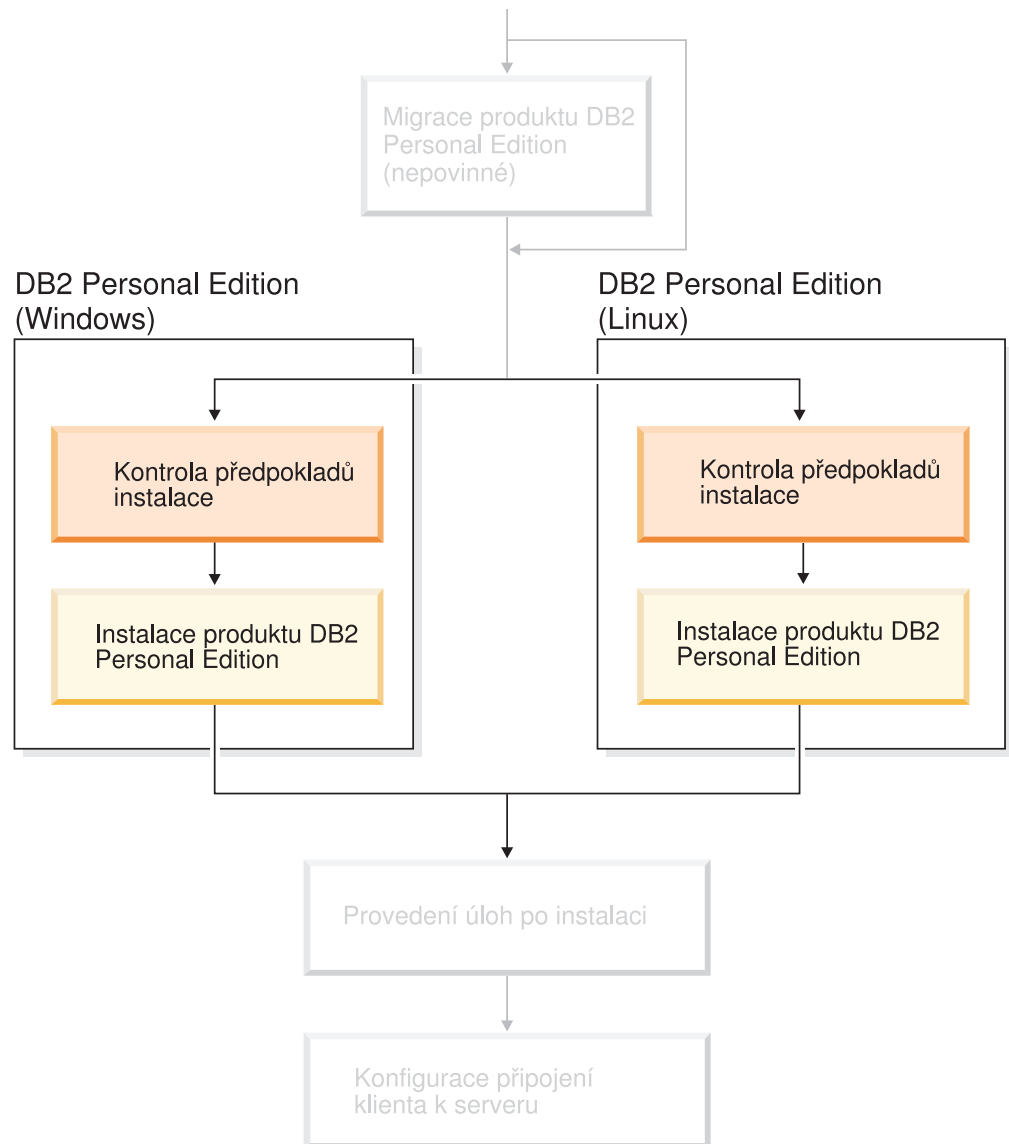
Migrace produktu DB2 Personal Edition (nepovinné)

DB2 Personal Edition (Windows)

Kontrola předpokladů instalace

Instalace produktu DB2 Personal Edition

DB2 Personal Edition (Linux)

Kontrola předpokladů instalace

Instalace produktu DB2 Personal Edition

Provedení úloh po instalaci

Konfigurace připojení klienta k serveru